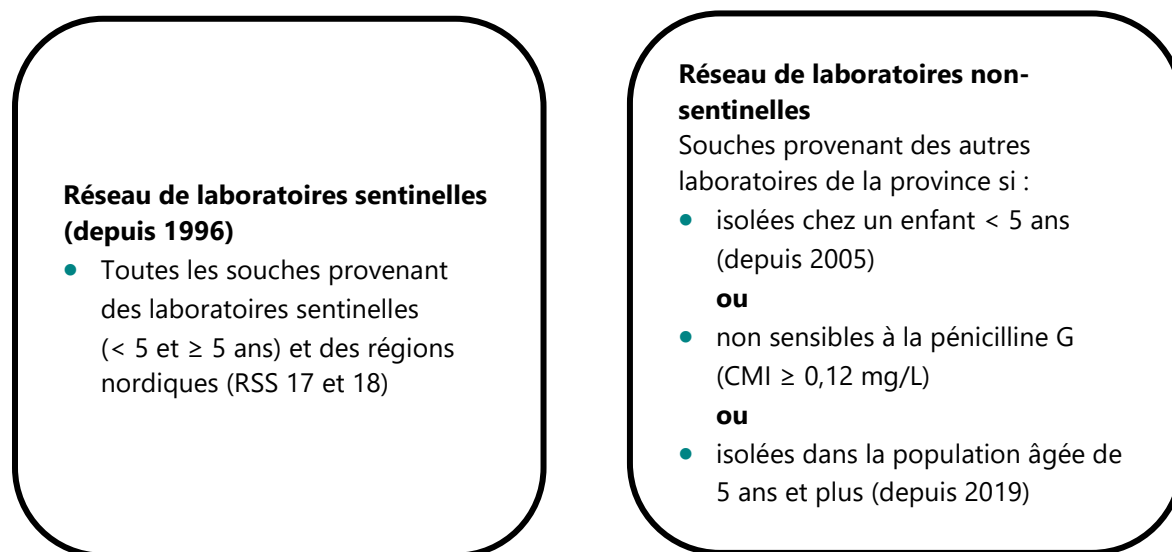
**Réseau de laboratoires sentinelles (depuis 1996)**

- Toutes les souches provenant des laboratoires sentinelles (< 5 et ≥ 5 ans) et des régions nordiques (RSS 17 et 18)

**Réseau de laboratoires non-sentinelles**

Souches provenant des autres laboratoires de la province si :

- isolées chez un enfant < 5 ans (depuis 2005)
  **ou**
- non sensibles à la pénicilline G (CMI ≥ 0,12 mg/L)
  **ou**
- isolées dans la population âgée de 5 ans et plus (depuis 2019)